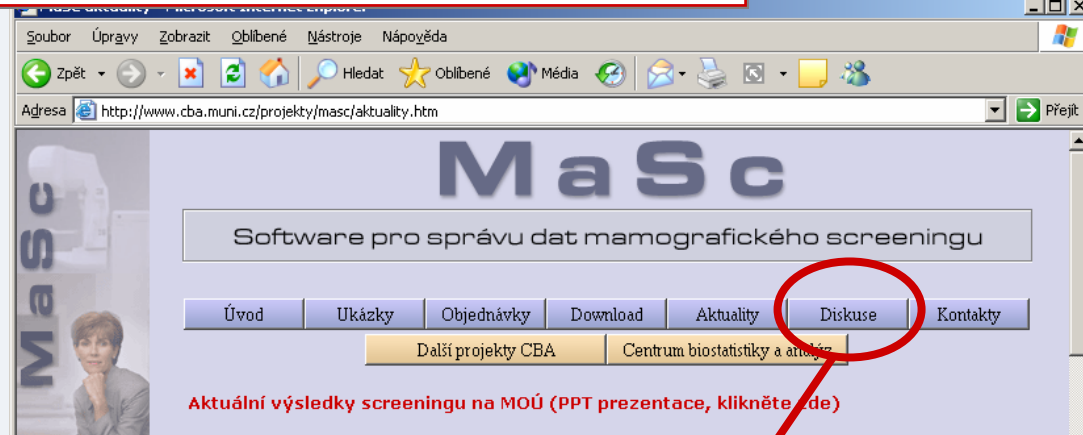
MaSc aktuality - Microsoft Internet Explorer

Soubor Úpravy Zobrazit Oblíbené Nástroje Nápověda

Zpět Hledat Oblíbené Média

Adresa http://www.cba.muni.cz/projekty/masc/aktuality.htm Přejít

MaSc

MaSc

Software pro správu dat mamografického screeningu

| Úvod | Ukázky | Objednávky | Download | Aktuality | Diskuse | Kontakty |
|---|---|---|---|---|---|---|

Další projekty CBA | Centrum biostatistiky a a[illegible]

Aktuální výsledky screeningu na MOÚ (PPT prezentace, klikněte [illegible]de)